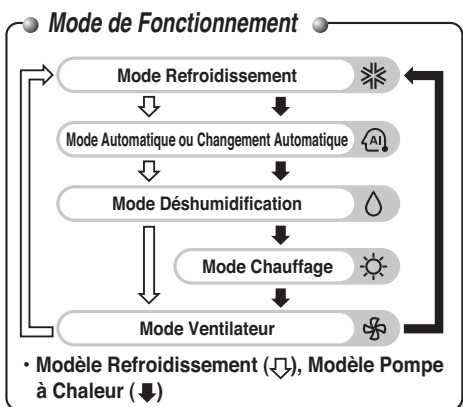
Mode de Fonctionnement

Mode Refroidissement

Mode Automatique ou Changement Automatique

Mode Déshumidification

Mode Chauffage

Mode Ventilateur

・Modèle Refroidissement (⇩), Modèle Pompe à Chaleur (⬇)